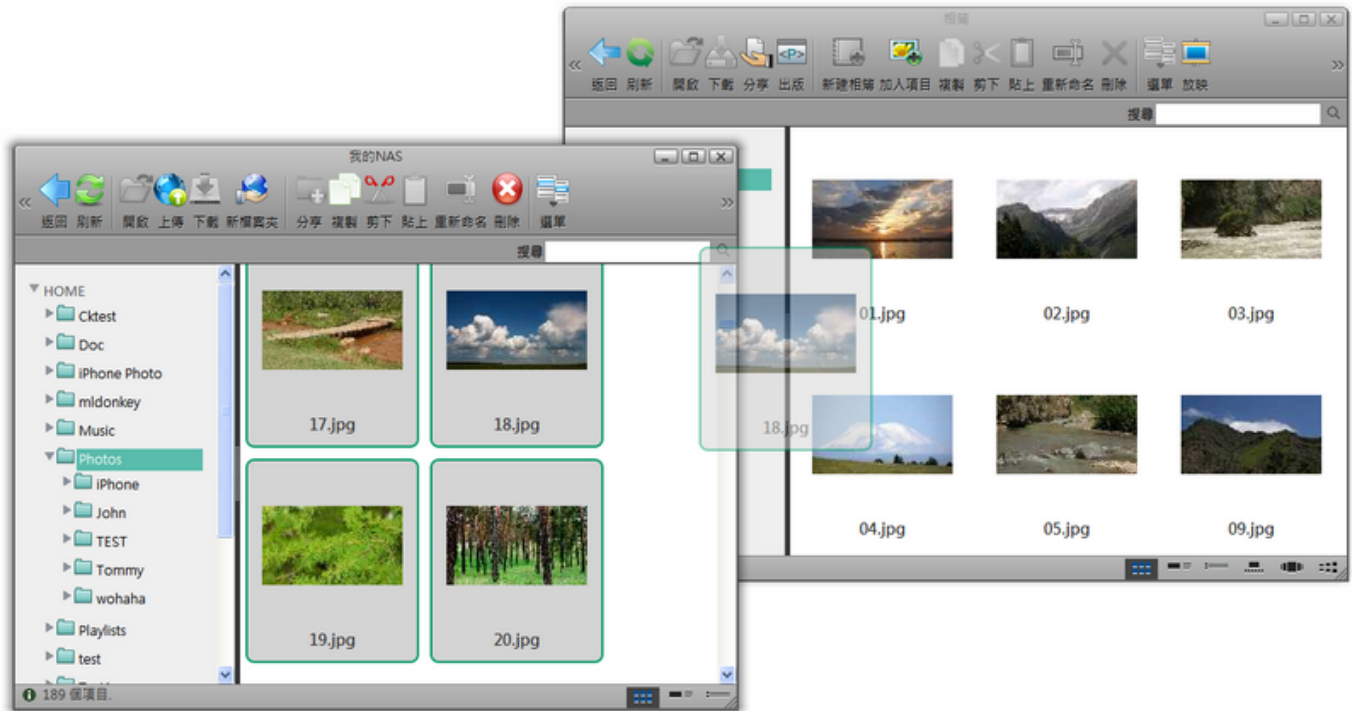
相簿

返回 刷新 開啟 下載 分享 出版 新建相簿 加入項目 複製 剪下 貼上 重新命名 刪除 選單 放映

搜尋

01.jpg 02.jpg 03.jpg

04.jpg 05.jpg 09.jpg

我的NAS

返回 刷新 開啟 上傳 下載 新增資料夾 分享 複製 剪下 貼上 重新命名 刪除 選單

搜尋

HOME
Cktest
Doc
iPhone Photo
mldonkey
Music
Photos
iPhone
John
TEST
Tommy
wohaha
Playlists
test

17.jpg 18.jpg

19.jpg 20.jpg

18.jpg

189 個項目.